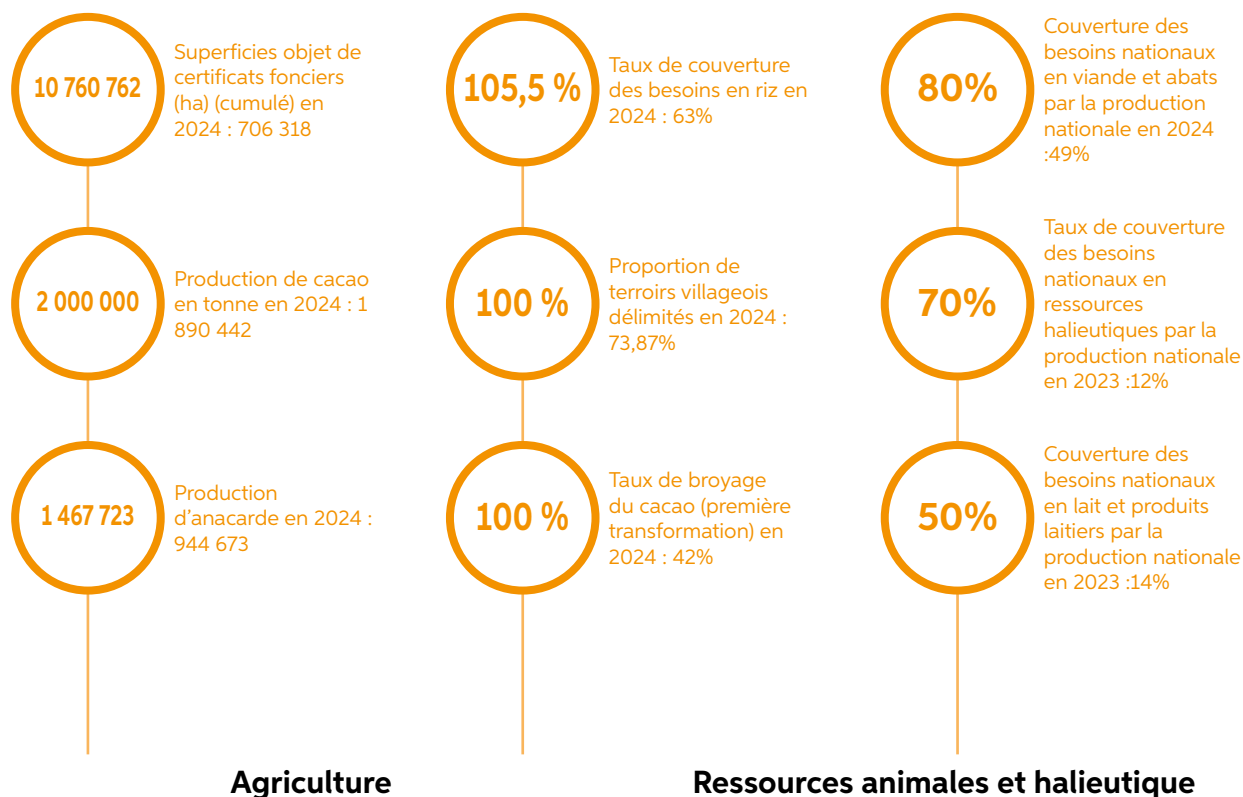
10 760 762

Superficies objet de certificats fonciers (ha) (cumulé) en 2024 : 706 318

2 000 000

Production de cacao en tonne en 2024 : 1 890 442

1 467 723

Production d'anacarde en 2024 : 944 673

105,5 %

Taux de couverture des besoins en riz en 2024 : 63%

100 %

Proportion de terroirs villageois délimités en 2024 : 73,87%

100 %

Taux de broyage du cacao (première transformation) en 2024 : 42%

80%

Couverture des besoins nationaux en viande et abats par la production nationale en 2024 :49%

70%

Taux de couverture des besoins nationaux en ressources halieutiques par la production nationale en 2023 :12%

50%

Couverture des besoins nationaux en lait et produits laitiers par la production nationale en 2023 :14%

Agriculture

Ressources animales et halieutique